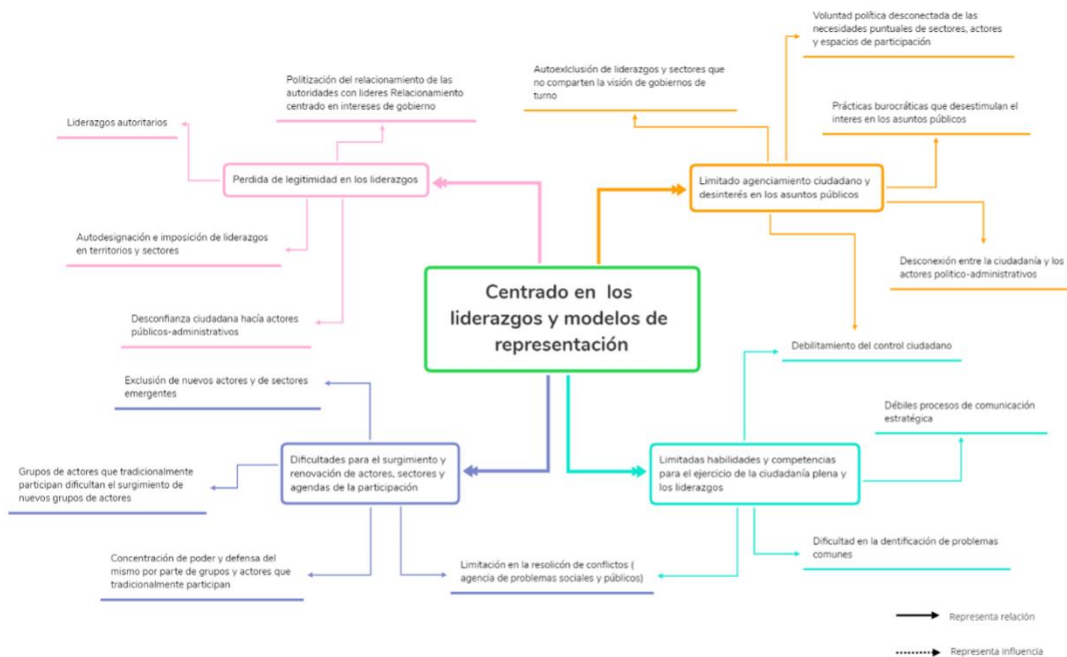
Centrado en los liderazgos y modelos de representación

Perdida de legitimidad en los liderazgos

Liderazgos autoritarios

Politización del relacionamiento de las autoridades con lideres Relacionamiento centrado en intereses de gobierno

Autodesignación e imposición de liderazgos en territorios y sectores

Desconfianza ciudadana hacía actores públicos-administrativos

Limitado agenciamiento ciudadano y desinterés en los asuntos públicos

Autoexlclusión de liderazgos y sectores que no comparten la visión de gobiernos de turno

Voluntad política desconectada de las necesidades puntuales de sectores, actores y espacios de participación

Prácticas burocráticas que desestimulan el interes en los asuntos públicos

Desconexión entre la ciudadanía y los actores político-administrativos

Debilitamiento del control ciudadano

Dificultades para el surgimiento y renovación de actores, sectores y agendas de la participación

Exclusión de nuevos actores y de sectores emergentes

Grupos de actores que tradicionalmente participan dificultan el surgimiento de nuevos grupos de actores

Concentración de poder y defensa del mismo por parte de grupos y actores que tradicionalmente participan

Limitación en la resolución de conflictos ( agencia de problemas sociales y públicos)

Limitadas habilidades y competencias para el ejercicio de la ciudadanía plena y los liderazgos

Débiles procesos de comunicación estratégica

Dificultad en la dentificación de problemas comunes

Representa relación

Representa influencia